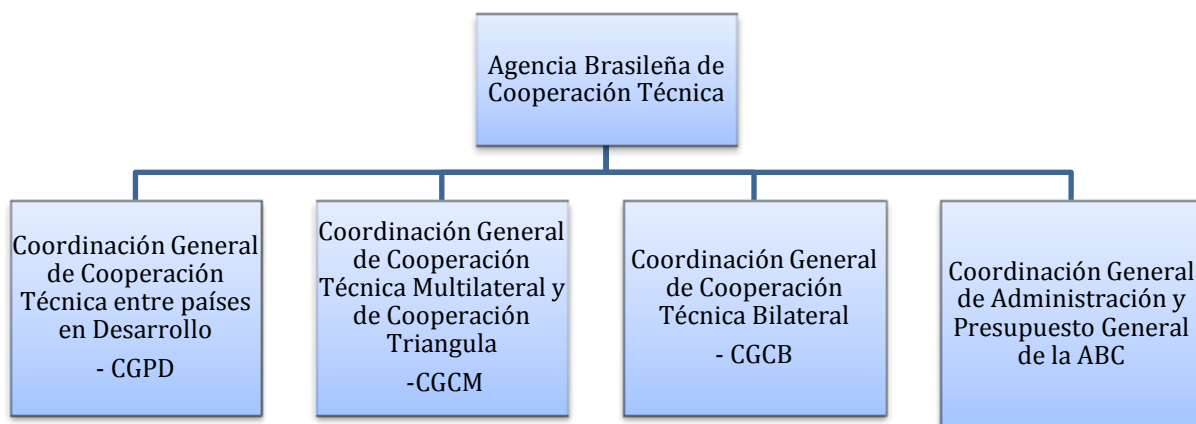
Agencia Brasileña de Cooperación Técnica

Coordinación General de Cooperación Técnica entre países en Desarrollo
- CGPD

Coordinación General de Cooperación Técnica Multilateral y de Cooperación Triangula
-CGCM

Coordinación General de Cooperación Técnica Bilateral
- CGCB

Coordinación General de Administración y Presupuesto General de la ABC